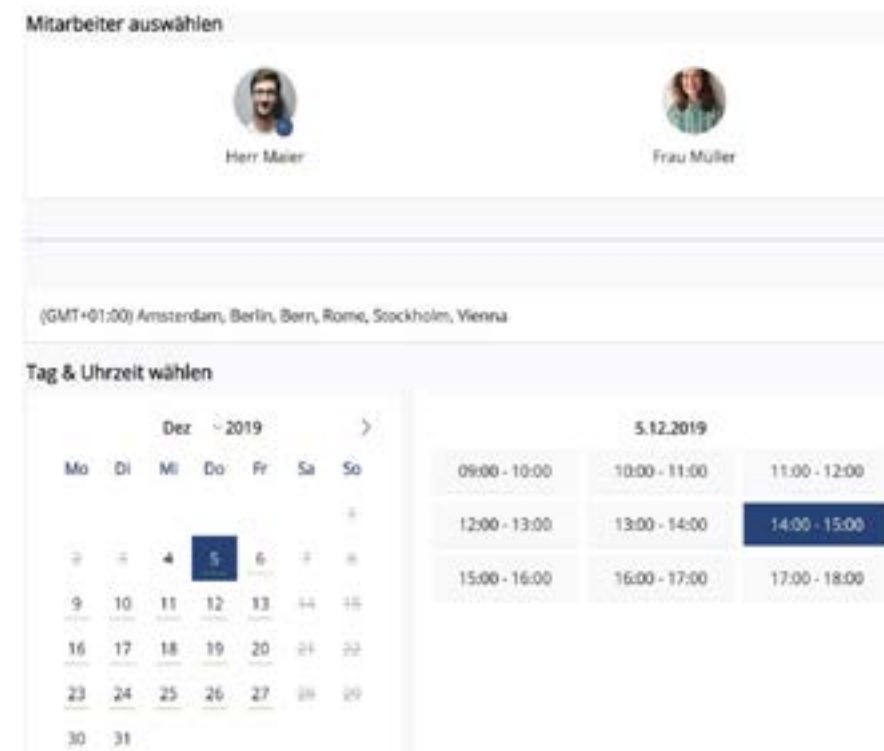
Mitarbeiter auswählen

Herr Maier

Frau Müller

(GMT+01:00) Amsterdam, Berlin, Bern, Rome, Stockholm, Vienna

Tag & Uhrzeit wählen

Dez 2019 >

| Mo | Di | Mi | Do | Fr | Sa | So |
|---|---|---|---|---|---|---|
| | | | | | | 1 |
| 2 | 3 | 4 | 5 | 6 | 7 | 8 |
| 9 | 10 | 11 | 12 | 13 | 14 | 15 |
| 16 | 17 | 18 | 19 | 20 | 21 | 22 |
| 23 | 24 | 25 | 26 | 27 | 28 | 29 |
| 30 | 31 | | | | | |

5.12.2019

| | | |
|---|---|---|
| 09:00 - 10:00 | 10:00 - 11:00 | 11:00 - 12:00 |
| 12:00 - 13:00 | 13:00 - 14:00 | 14:00 - 15:00 |
| 15:00 - 16:00 | 16:00 - 17:00 | 17:00 - 18:00 |